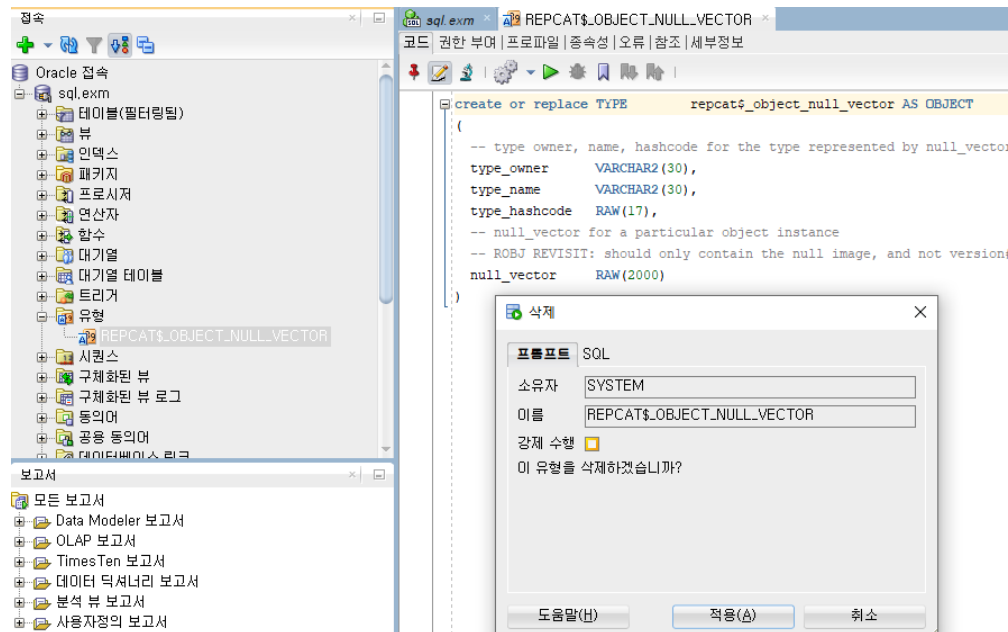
접속

Oracle 접속
sql.exm
테이블(필터링됨)
뷰
인덱스
패키지
프로시저
연산자
함수
대기열
대기열 테이블
트리거
유형
REPCAT$_OBJECT_NULL_VECTOR
시퀀스
구체화된 뷰
구체화된 뷰 로그
동의어
공용 동의어
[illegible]

보고서

모든 보고서
Data Modeler 보고서
OLAP 보고서
TimesTen 보고서
데이터 딕셔너리 보고서
분석 뷰 보고서
사용자정의 보고서

sql.exm
REPCAT$_OBJECT_NULL_VECTOR

코드 | 권한 부여 | 프로파일 | 종속성 | 오류 | 참조 | 세부정보

create or replace TYPE repcat$_object_null_vector AS OBJECT
(
-- type owner, name, hashcode for the type represented by null_vector
type_owner VARCHAR2(30),
type_name VARCHAR2(30),
type_hashcode RAW(17),
-- null_vector for a particular object instance
-- ROBJ REVISIT: should only contain the null image, and not versioning
null_vector RAW(2000)
)

삭제

프롬프트 SQL

소유자 SYSTEM
이름 REPCAT$_OBJECT_NULL_VECTOR
강제 수행
이 유형을 삭제하겠습니까?

도움말(H) 적용(A) 취소